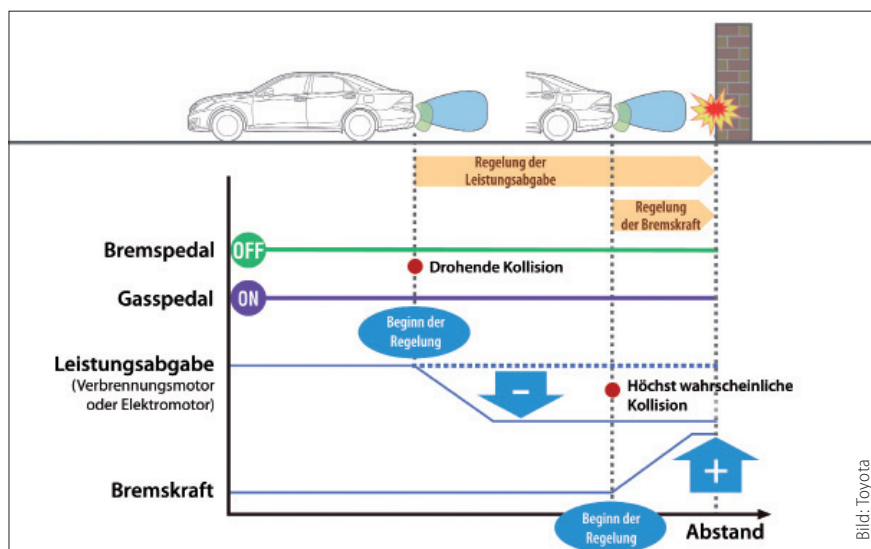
Regelung der Leistungsabgabe

Regelung der Bremskraft

Bremspedal OFF

Drohende Kollision

Gaspedal ON

Beginn der Regelung

Leistungsabgabe
(Verbrennungsmotor oder Elektromotor)

–

Höchst wahrscheinliche Kollision

+

Bremskraft

Beginn der Regelung

Abstand

Bild: Toyota